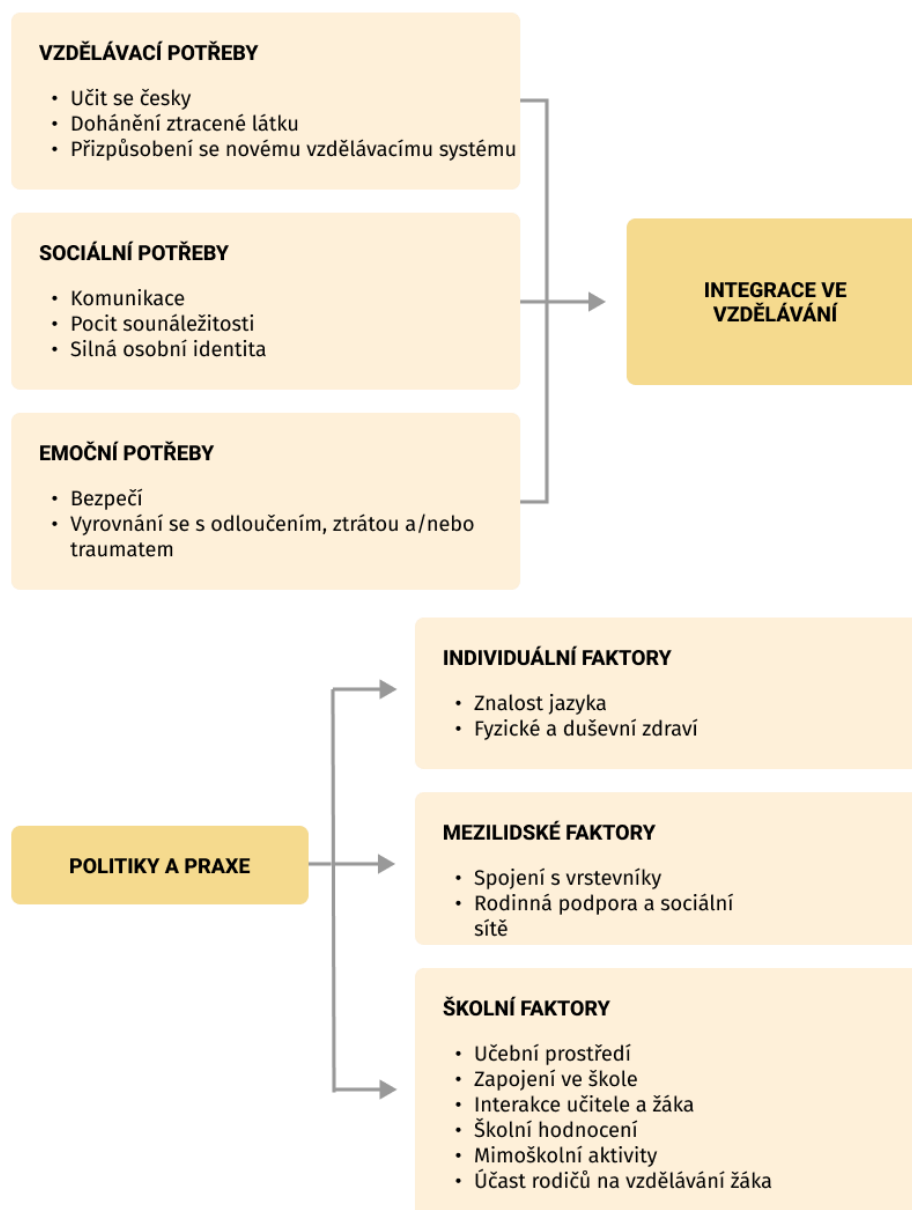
VZDĚLÁVACÍ POTŘEBY

• Učit se česky
• Dohánění ztracené látku
• Přizpůsobení se novému vzdělávacímu systému

SOCIÁLNÍ POTŘEBY

• Komunikace
• Pocit sounáležitosti
• Silná osobní identita

EMOČNÍ POTŘEBY

• Bezpečí
• Vyrovnání se s odloučením, ztrátou a/nebo traumatem

INTEGRACE VE VZDĚLÁVÁNÍ

POLITIKY A PRAXE

INDIVIDUÁLNÍ FAKTORY

• Znalost jazyka
• Fyzické a duševní zdraví

MEZILIDSKÉ FAKTORY

• Spojení s vrstevníky
• Rodinná podpora a sociální sítě

ŠKOLNÍ FAKTORY

• Učební prostředí
• Zapojení ve škole
• Interakce učitele a žáka
• Školní hodnocení
• Mimoškolní aktivity
• Účast rodičů na vzdělávání žáka